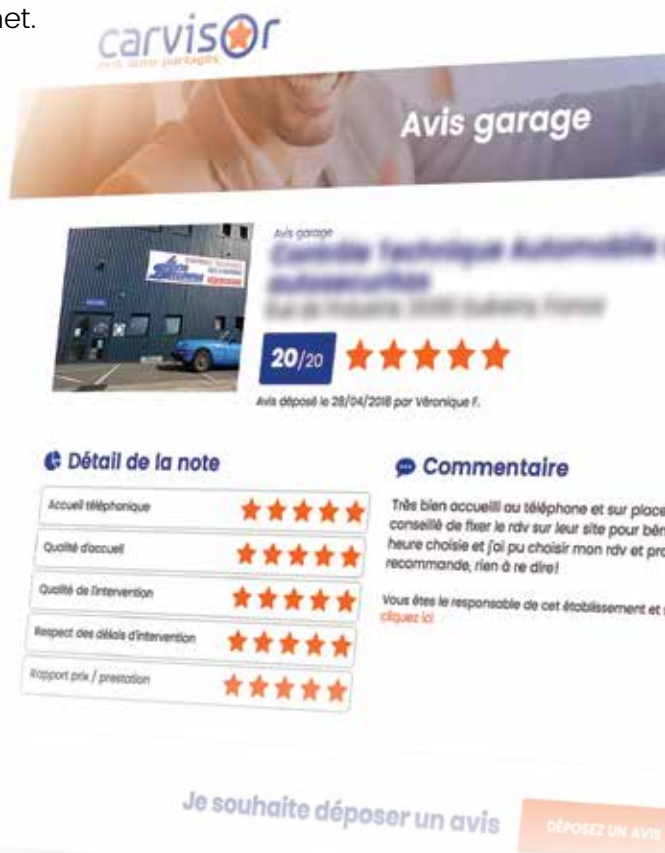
net.

carvisor
avis auto partagés

Avis garage

Avis garage
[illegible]
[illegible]

20/20

Avis déposé le 28/04/2018 par Véronique F.

Détail de la note

| | |
|---|---|
| Accueil téléphonique | ★★★★★ |
| Qualité d'accueil | ★★★★★ |
| Qualité de l'intervention | ★★★★★ |
| Respect des délais d'intervention | ★★★★★ |
| Rapport prix / prestation | ★★★★★ |

Commentaire

Très bien accueilli au téléphone et sur place conseillé de fixer le rdv sur leur site pour bén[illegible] heure choisie et j'ai pu choisir mon rdv et pro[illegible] recommande, rien à re dire!

Vous êtes le responsable de cet établissement et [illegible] cliquez ici

Je souhaite déposer un avis

DÉPOSEZ UN AVIS